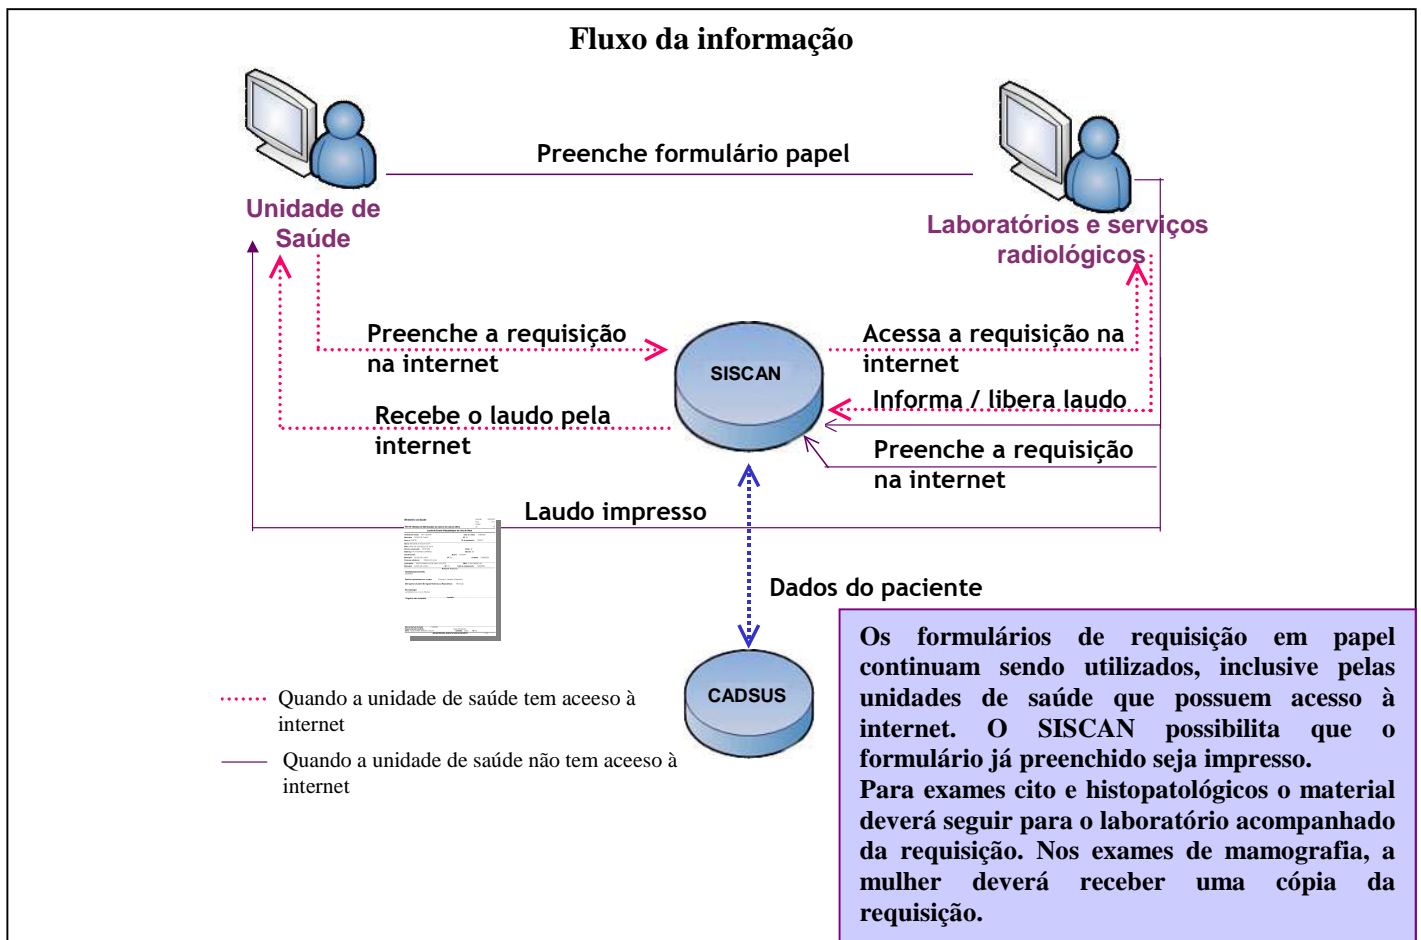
Fluxo da informação

Preenche formulário papel

Unidade de Saúde

Laboratórios e serviços radiológicos

Preenche a requisição na internet

SISCAN

Acessa a requisição na internet

Informa / libera laudo

Recebe o laudo pela internet

Preenche a requisição na internet

Laudo impresso

Dados do paciente

CADSUS

Quando a unidade de saúde tem aceeso à internet

Quando a unidade de saúde não tem aceeso à internet

Os formulários de requisição em papel continuam sendo utilizados, inclusive pelas unidades de saúde que possuem acesso à internet. O SISCAN possibilita que o formulário já preenchido seja impresso.
Para exames cito e histopatológicos o material deverá seguir para o laboratório acompanhado da requisição. Nos exames de mamografia, a mulher deverá receber uma cópia da requisição.